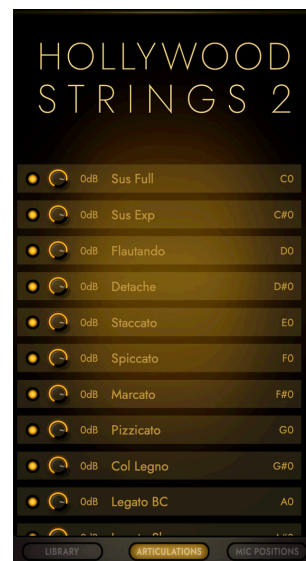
HOLLYWOOD STRINGS 2

0dB Sus Full C0
0dB Sus Exp C#0
0dB Flautando D0
0dB Detache D#0
0dB Staccato E0
0dB Spiccato F0
0dB Marcato F#0
0dB Pizzicato G0
0dB Col Legno G#0
0dB Legato BC A0
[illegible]

LIBRARY ARTICULATIONS MIC POSITIONS